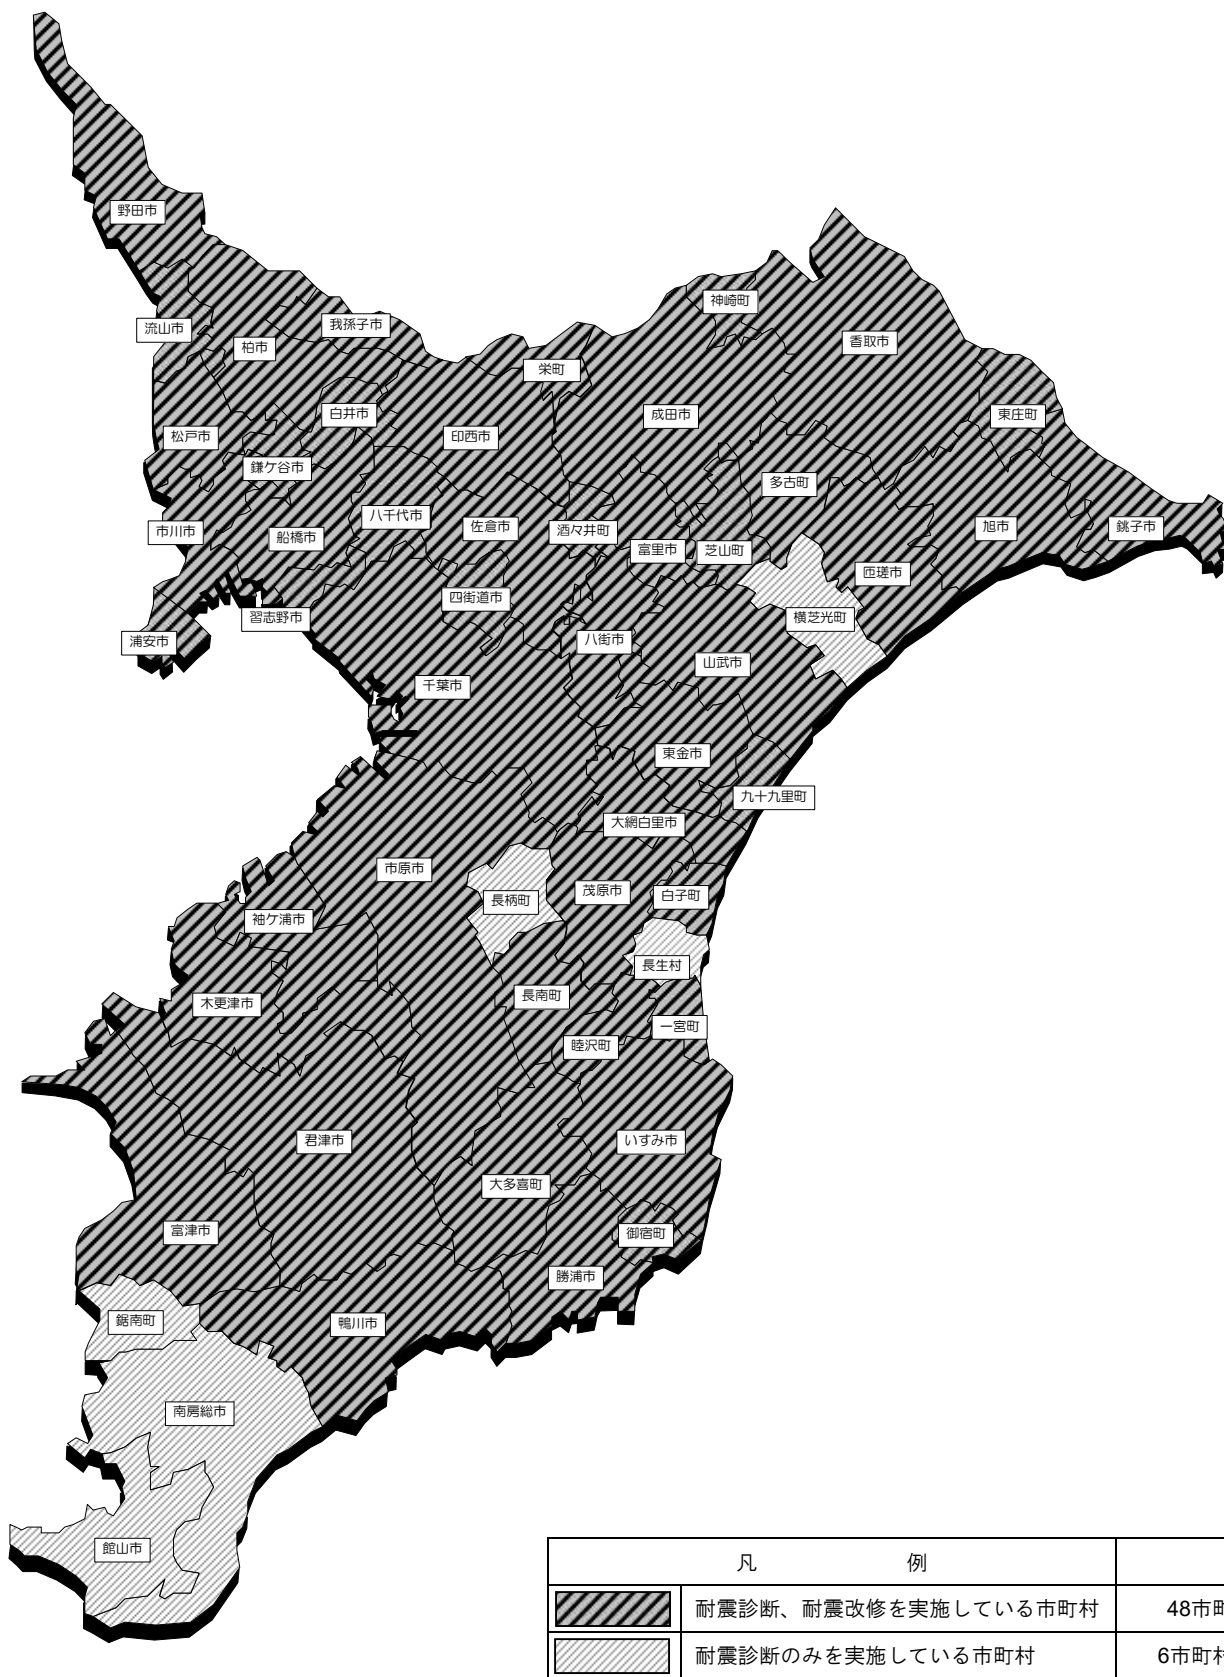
野田市
流山市
我孫子市
柏市
神崎町
香取市
栄町
白井市
成田市
東庄町
松戸市
印西市
鎌ケ谷市
多古町
八千代市
佐倉市
酒々井町
旭市
銚子市
市川市
船橋市
富里市
芝山町
匝瑳市
四街道市
習志野市
横芝光町
八街市
浦安市
山武市
千葉市
東金市
九十九里町
大網白里市
市原市
長柄町
茂原市
白子町
袖ケ浦市
長生村
長南町
木更津市
一宮町
睦沢町
君津市
いすみ市
大多喜町
富津市
御宿町
勝浦市
鋸南町
鴨川市
南房総市
館山市

| 凡　　例 | | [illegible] |
|---|---|---|
| | 耐震診断、耐震改修を実施している市町村 | 48市町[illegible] |
| | 耐震診断のみを実施している市町村 | 6市町村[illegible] |